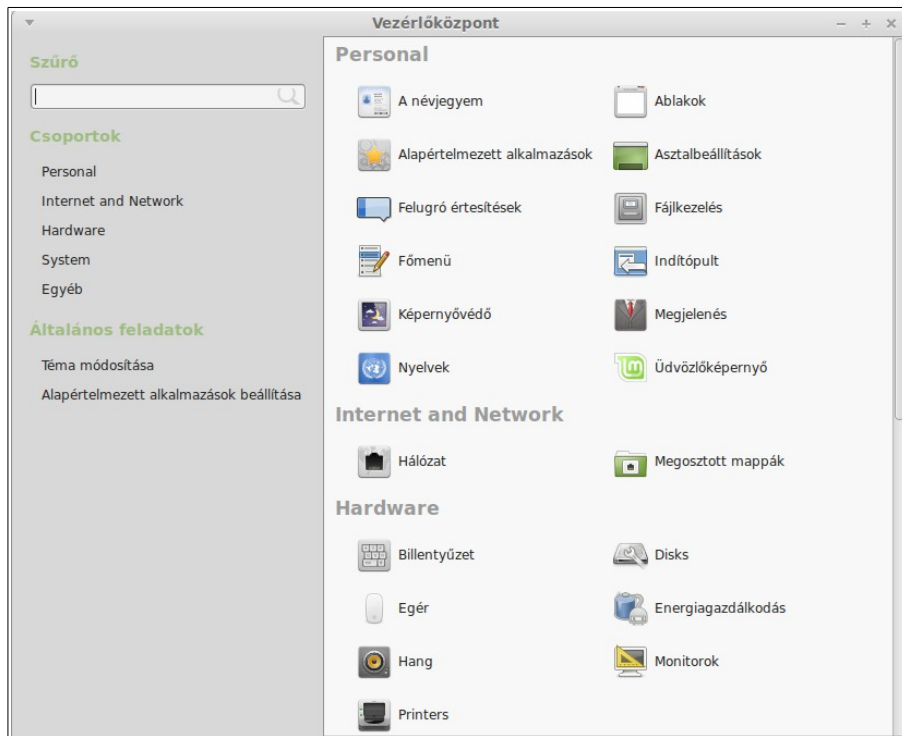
Vezérlőközpont

Szűrő

Csoportok

Personal

Internet and Network

Hardware

System

Egyéb

Általános feladatok

Téma módosítása

Alapértelmezett alkalmazások beállítása

Personal

A névjegyem

Ablakok

Alapértelmezett alkalmazások

Asztalbeállítások

Felugró értesítések

Fájlkezelés

Főmenü

Indítópult

Képernyővédő

Megjelenés

Nyelvek

Üdvözlőképernyő

Internet and Network

Hálózat

Megosztott mappák

Hardware

Billentyűzet

Disks

Egér

Energiagazdálkodás

Hang

Monitorok

Printers